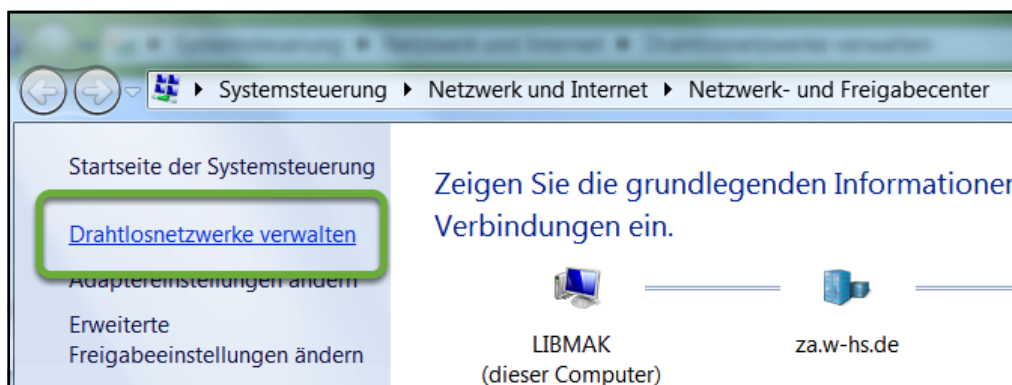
Systemsteuerung ▸ Netzwerk und Internet ▸ Drahtlosnetzwerke verwalten

▸ Systemsteuerung ▸ Netzwerk und Internet ▸ Netzwerk- und Freigabecenter

Startseite der Systemsteuerung

Drahtlosnetzwerke verwalten

Adaptereinstellungen ändern

Erweiterte Freigabeeinstellungen ändern

Zeigen Sie die grundlegenden Informationer Verbindungen ein.

LIBMAK (dieser Computer)

za.w-hs.de